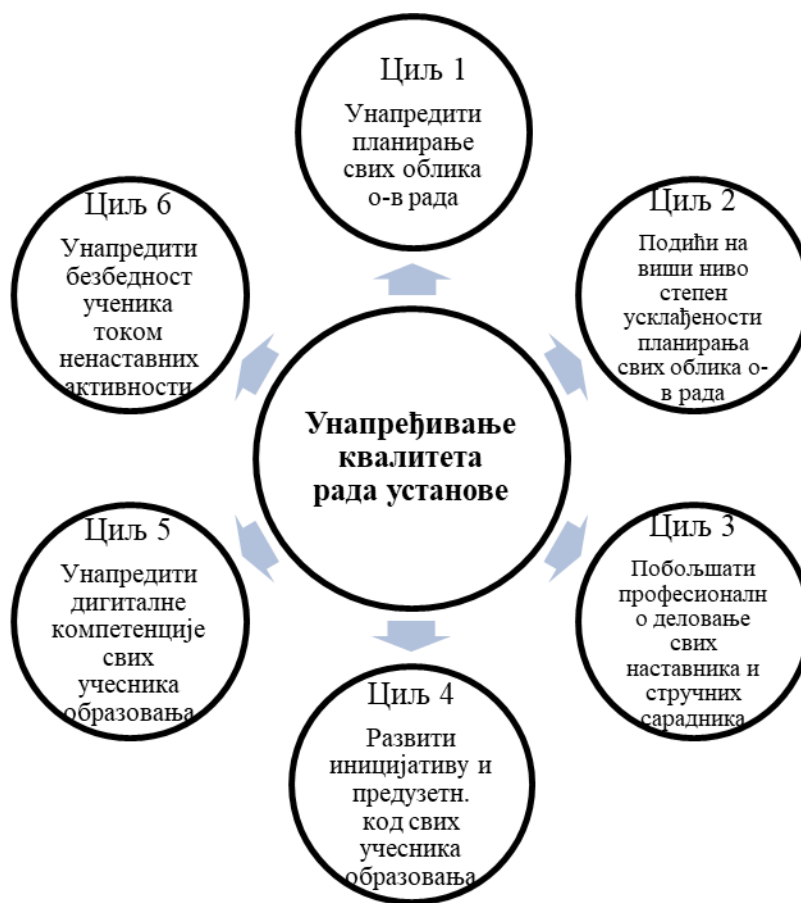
Унапређивање квалитета рада установе

Циљ 1
Унапредити планирање свих облика о-в рада

Циљ 2
Подићи на виши ниво степен усклађености планирања свих облика о-в рада

Циљ 3
Побољшати професионално деловање свих наставника и стручних сарадника

Циљ 4
Развити иницијативу и предузетн. код свих учесника образовања

Циљ 5
Унапредити дигиталне компетенције свих учесника образовања

Циљ 6
Унапредити безбедност ученика током ненаставних активности